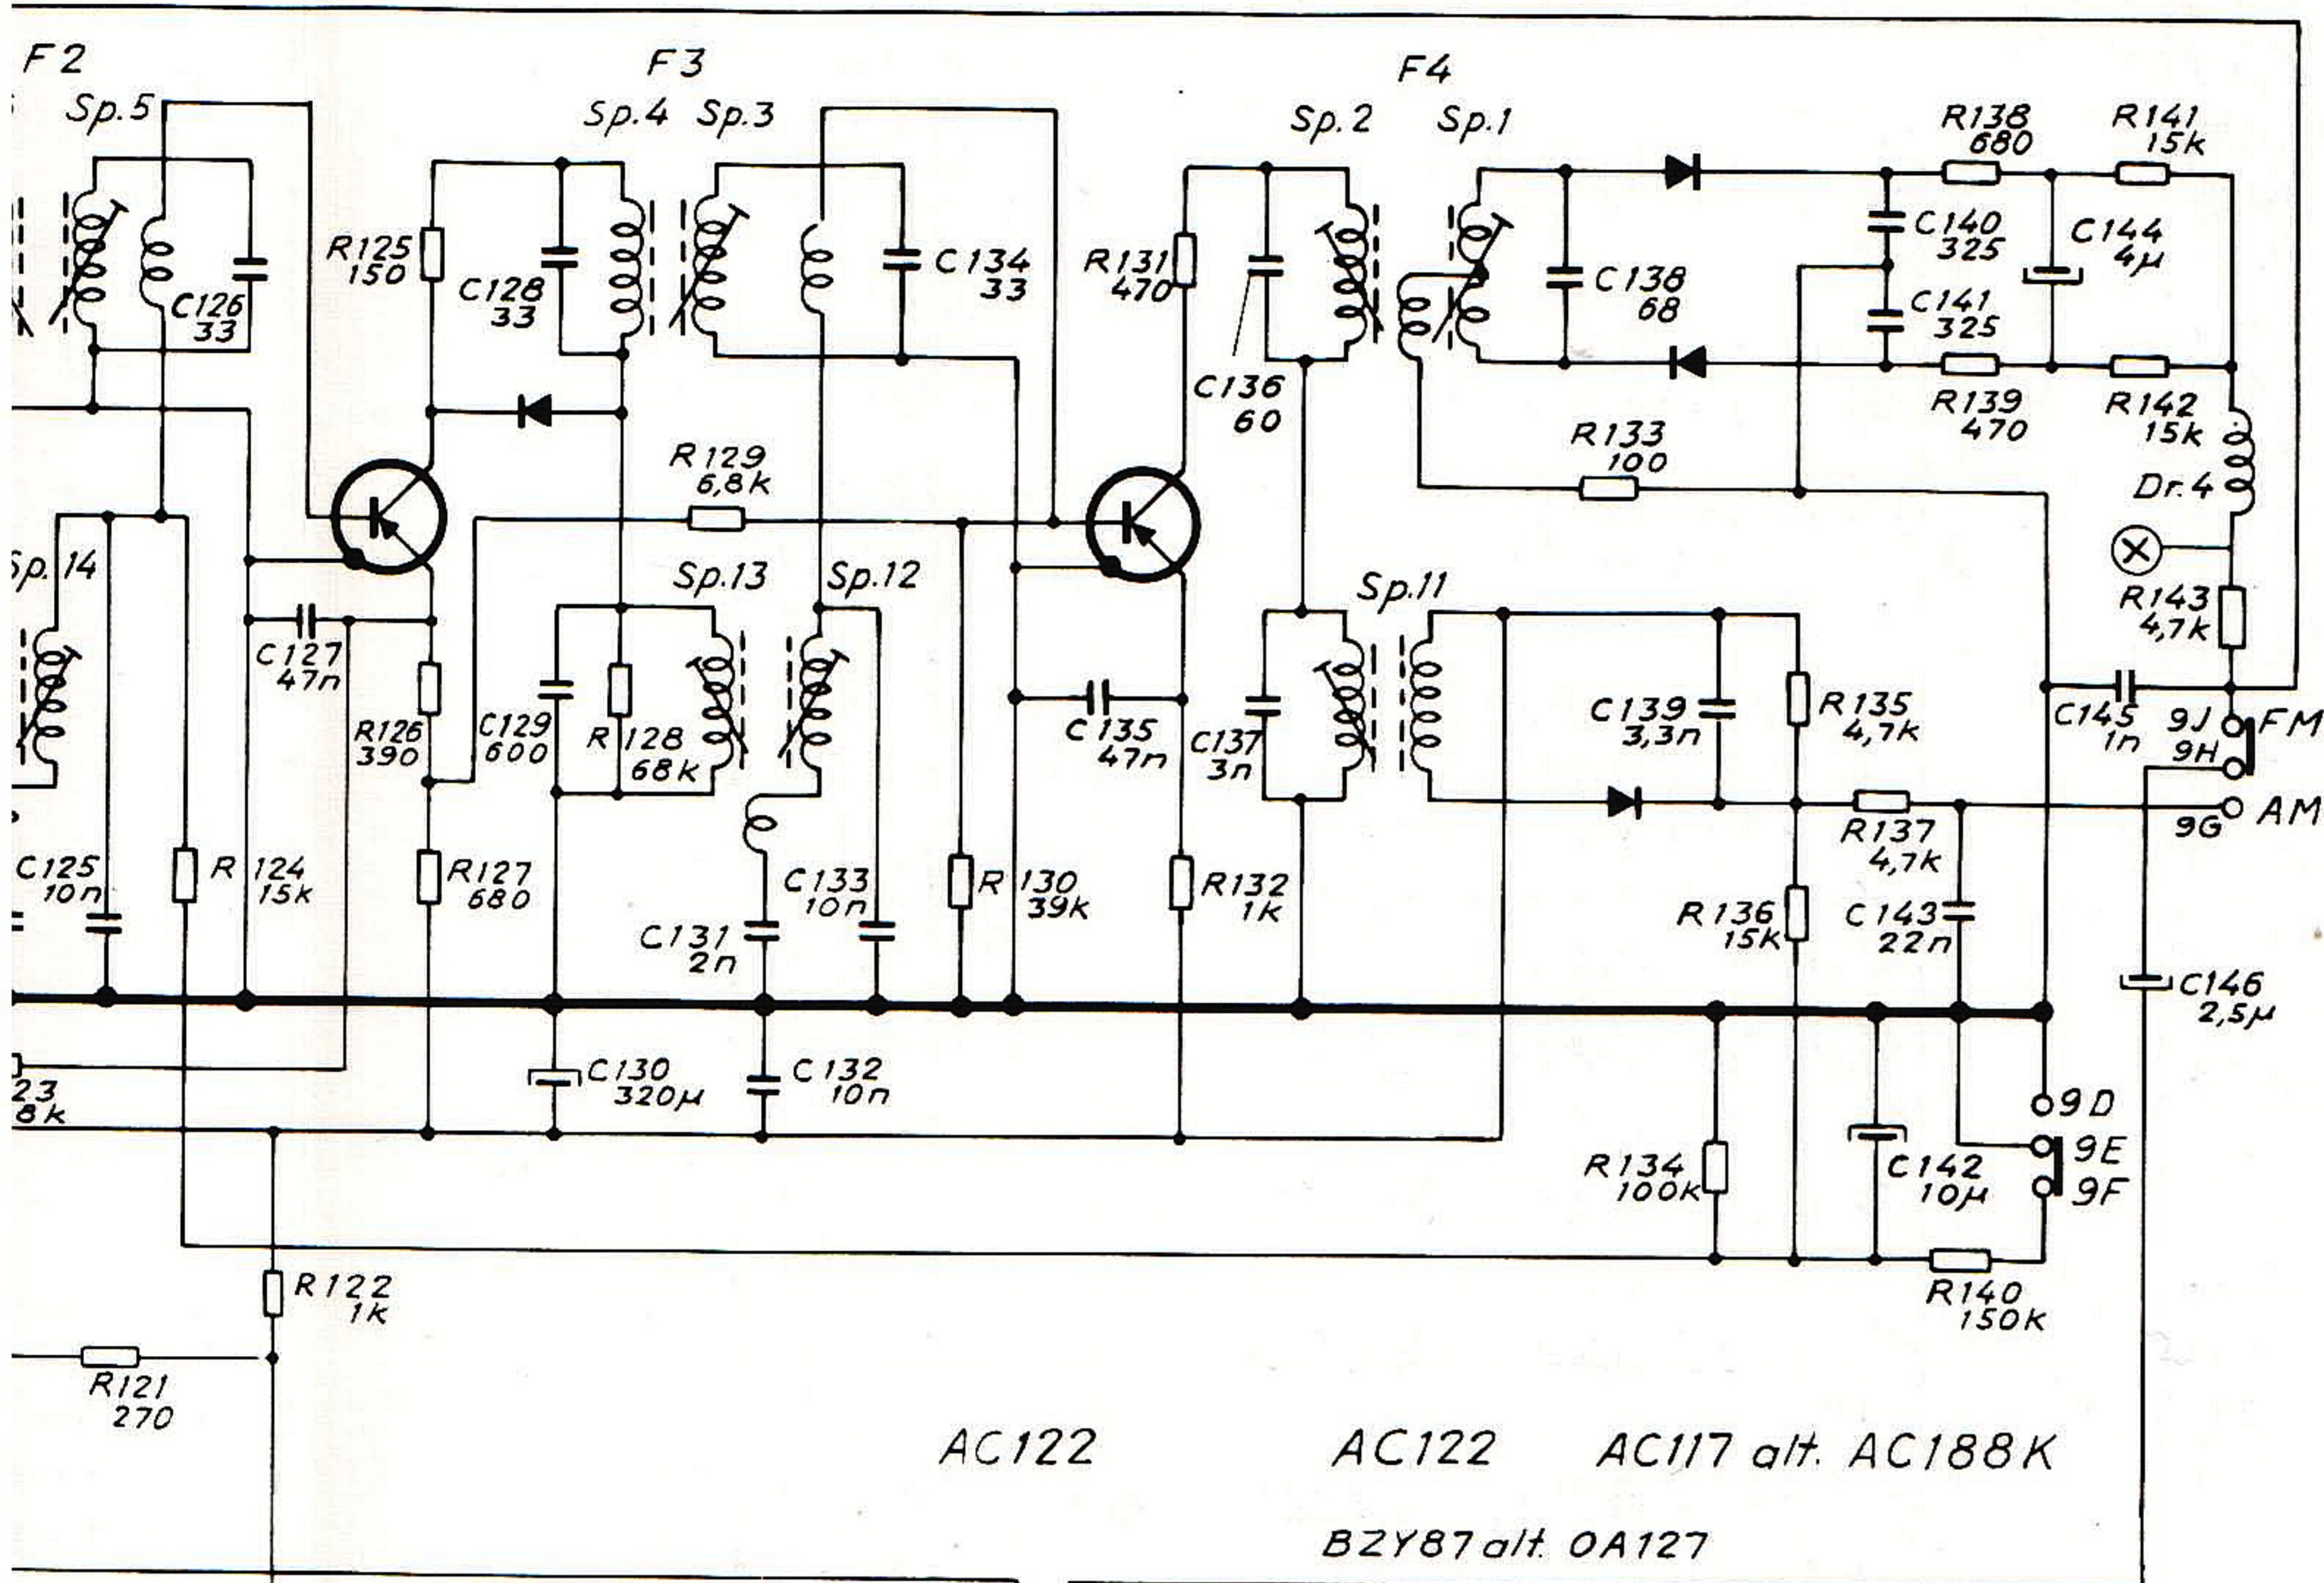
F2
Sp.5
F3
Sp.4 Sp.3
F4
Sp.2 Sp.1
R138 680
R141 15k
C140 325
C144 4μ
C141 325
R139 470
R142 15k
C126 33
R125 150
C128 33
C134 33
R131 470
C138 68
C136 60
R133 100
Dr.4
R129 6,8k
Sp.14
Sp.13
Sp.12
Sp.11
R143 4,7k
C127 47n
R126 390
C129 600
R128 68k
C135 47n
C137 3n
C139 3,3n
R135 4,7k
C145 1n
9J
9H
FM
9G
AM
R137 4,7k
C125 10n
R 124 15k
R127 680
C133 10n
R 130 39k
R132 1k
R136 15k
C143 22n
C131 2n
C146 2,5μ
C130 320μ
C132 10n
9D
23
8k
9E
9F
R134 100k
C142 10μ
R122 1k
R140 150k
R121 270
AC122
AC122
AC117 alt. AC188K
BZY87 alt. OA127